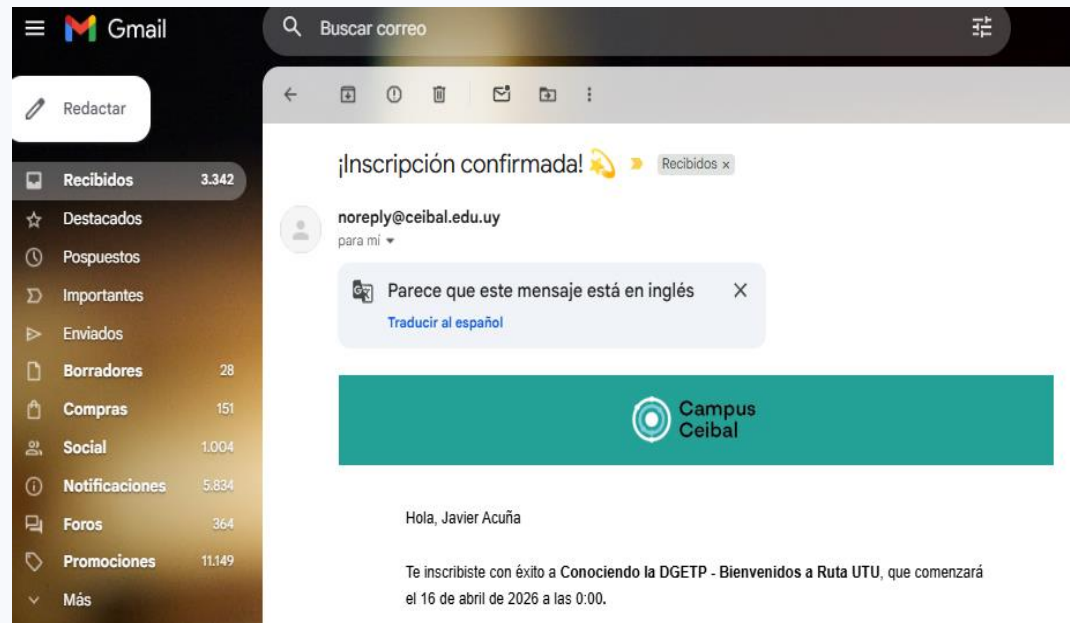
Gmail

Buscar correo

Redactar

Recibidos 3.342
Destacados
Pospuestos
Importantes
Enviados
Borradores 28
Compras 151
Social 1.004
Notificaciones 5.834
Foros 364
Promociones 11.149
Más

¡Inscripción confirmada! 💫 Recibidos ×

noreply@ceibal.edu.uy
para mí

Parece que este mensaje está en inglés
Traducir al español

Campus Ceibal

Hola, Javier Acuña

Te inscribiste con éxito a **Conociendo la DGETP - Bienvenidos a Ruta UTU**, que comenzará el 16 de abril de 2026 a las 0:00.